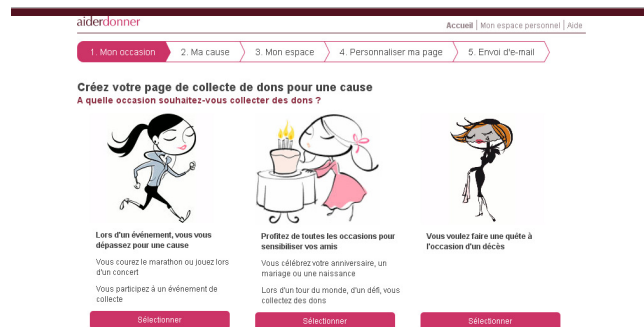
aiderdonner

Accueil | Mon espace personnel | Aide

1. Mon occasion
2. Ma cause
3. Mon espace
4. Personnaliser ma page
5. Envoi d'e-mail

Créez votre page de collecte de dons pour une cause

A quelle occasion souhaitez-vous collecter des dons ?

Lors d'un événement, vous vous dépassez pour une cause

Vous courez le marathon ou jouez lors d'un concert

Vous participez à un événement de collecte

Sélectionner

Profitez de toutes les occasions pour sensibiliser vos amis

Vous célébrez votre anniversaire, un mariage ou une naissance

Lors d'un tour du monde, d'un défi, vous collectez des dons

Sélectionner

Vous voulez faire une quête à l'occasion d'un décès

Sélectionner